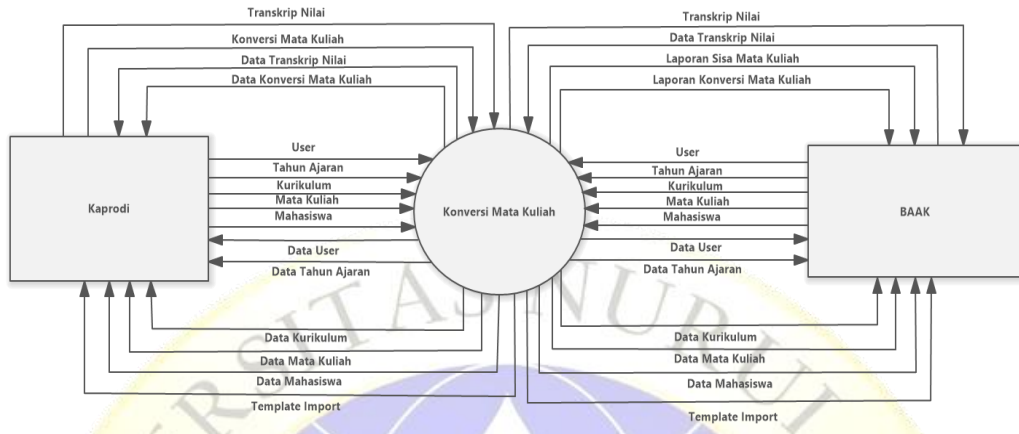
Transkrip Nilai
Konversi Mata Kuliah
Data Transkrip Nilai
Data Konversi Mata Kuliah

Transkrip Nilai
Data Transkrip Nilai
Laporan Sisa Mata Kuliah
Laporan Konversi Mata Kuliah

Kaprodi

User
Tahun Ajaran
Kurikulum
Mata Kuliah
Mahasiswa
Data User
Data Tahun Ajaran

Konversi Mata Kuliah

User
Tahun Ajaran
Kurikulum
Mata Kuliah
Mahasiswa
Data User
Data Tahun Ajaran

BAAK

Data Kurikulum
Data Mata Kuliah
Data Mahasiswa
Template Import

Data Kurikulum
Data Mata Kuliah
Data Mahasiswa
Template Import